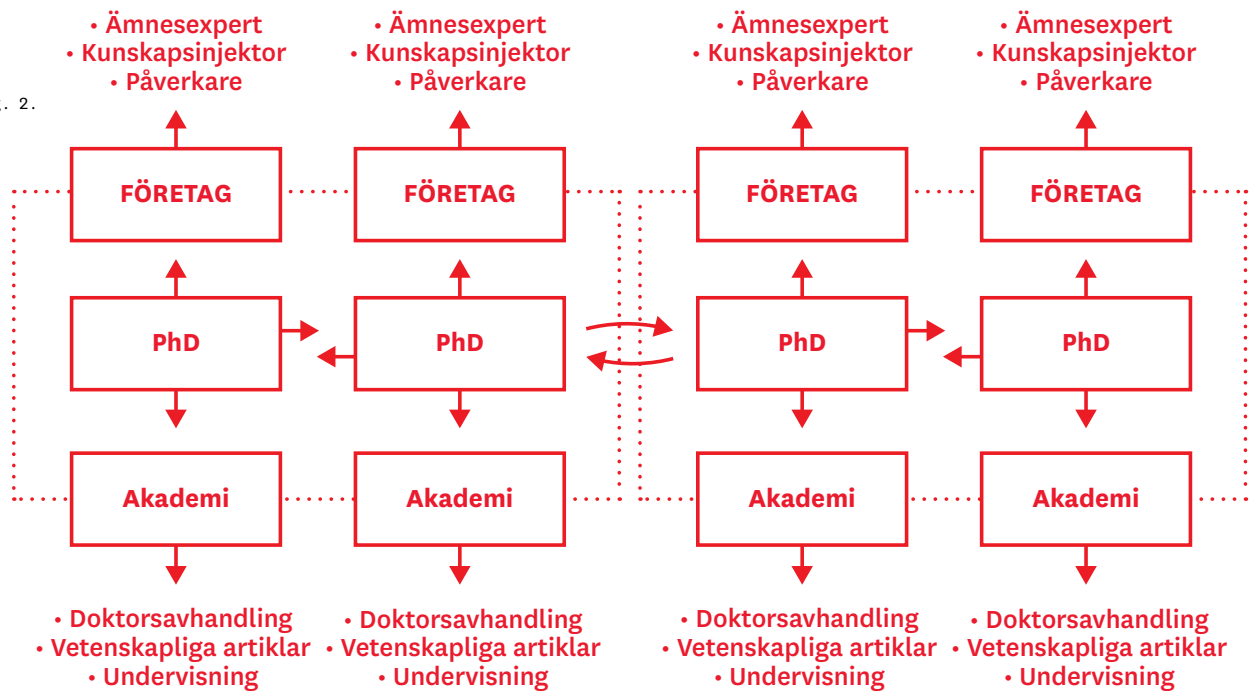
. 2.

• Ämnesexpert
• Kunskapsinjektor
• Påverkare

• Ämnesexpert
• Kunskapsinjektor
• Påverkare

• Ämnesexpert
• Kunskapsinjektor
• Påverkare

• Ämnesexpert
• Kunskapsinjektor
• Påverkare

FÖRETAG

FÖRETAG

FÖRETAG

FÖRETAG

PhD

PhD

PhD

PhD

Akademi

Akademi

Akademi

Akademi

• Doktorsavhandling
• Vetenskapliga artiklar
• Undervisning

• Doktorsavhandling
• Vetenskapliga artiklar
• Undervisning

• Doktorsavhandling
• Vetenskapliga artiklar
• Undervisning

• Doktorsavhandling
• Vetenskapliga artiklar
• Undervisning